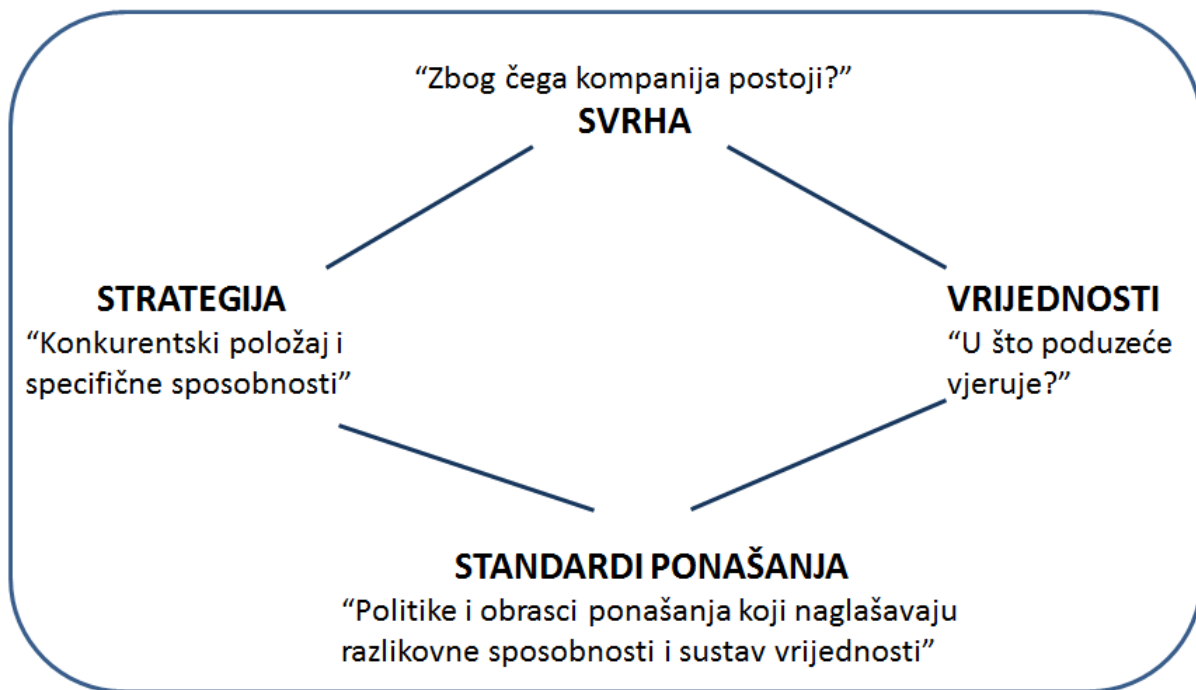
“Zbog čega kompanija postoji?”
SVRHA

STRATEGIJA
“Konkurentski položaj i specifične sposobnosti”

VRIJEDNOSTI
“U što poduzeće vjeruje?”

STANDARDI PONAŠANJA
“Politike i obrasci ponašanja koji naglašavaju razlikovne sposobnosti i sustav vrijednosti”